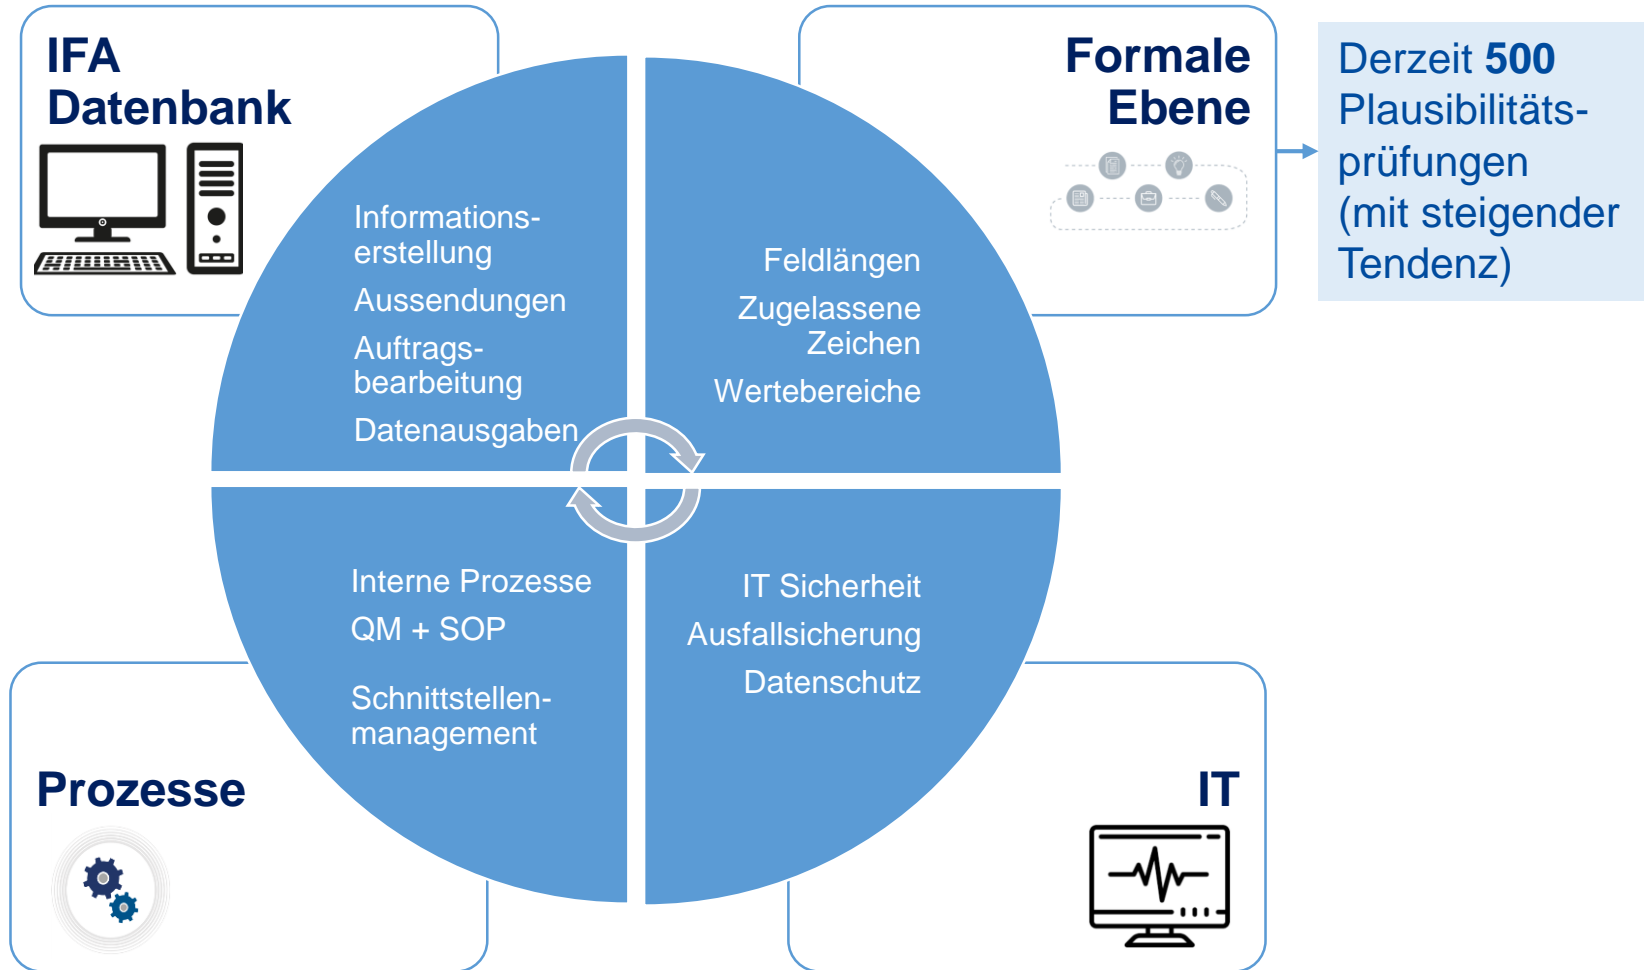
IFA Datenbank

Formale Ebene

Derzeit **500** Plausibilitätsprüfungen (mit steigender Tendenz)

Informationserstellung

Aussendungen

Auftragsbearbeitung

Datenausgaben

Feldlängen

Zugelassene Zeichen

Wertebereiche

Interne Prozesse

QM + SOP

Schnittstellenmanagement

IT Sicherheit

Ausfallsicherung

Datenschutz

Prozesse

IT